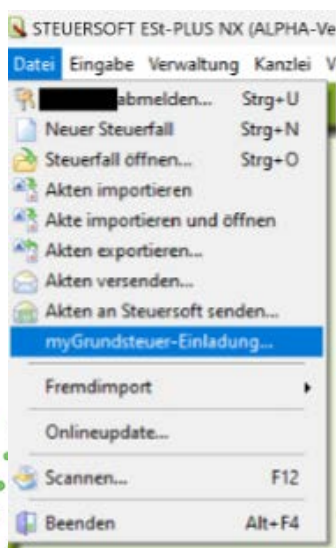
STEUERSOFT ESt-PLUS NX (ALPHA-Ve

Datei Eingabe Verwaltung Kanzlei V

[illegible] abmelden... Strg+U
Neuer Steuerfall Strg+N
Steuerfall öffnen... Strg+O
Akten importieren
Akte importieren und öffnen
Akten exportieren...
Akten versenden...
Akten an Steuersoft senden...
myGrundsteuer-Einladung...
Fremdimport
Onlineupdate...
Scannen... F12
Beenden Alt+F4